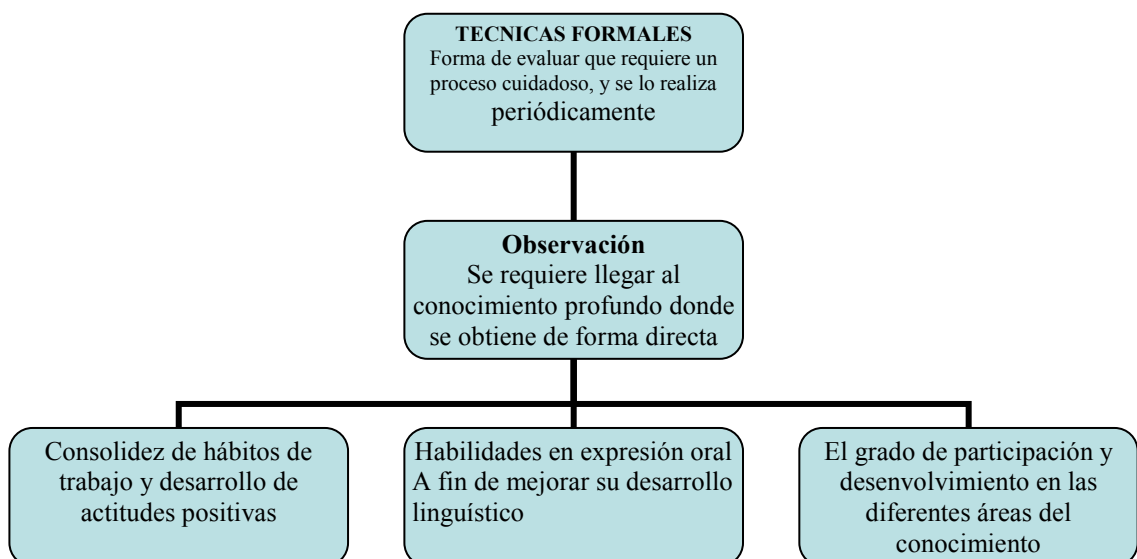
TECNICAS FORMALES
Forma de evaluar que requiere un proceso cuidadoso, y se lo realiza periódicamente

Observación
Se requiere llegar al conocimiento profundo donde se obtiene de forma directa

Consolidez de hábitos de trabajo y desarrollo de actitudes positivas

Habilidades en expresión oral A fin de mejorar su desarrollo linguístico

El grado de participación y desenvolvimiento en las diferentes áreas del conocimiento